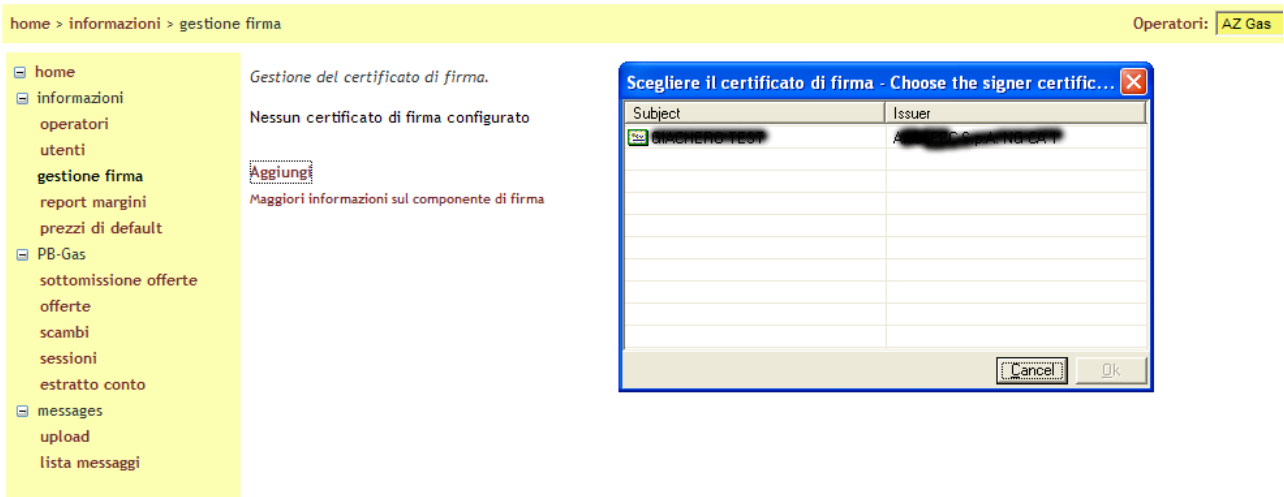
home > informazioni > gestione firma

Operatori: AZ Gas

home
informazioni
operatori
utenti
gestione firma
report margini
prezzi di default
PB-Gas
sottomissione offerte
offerte
scambi
sessioni
estratto conto
messages
upload
lista messaggi

Gestione del certificato di firma.

Nessun certificato di firma configurato

Aggiungi

Maggiori informazioni sul componente di firma

Scegliere il certificato di firma - Choose the signer certific...

| Subject | Issuer |
|---|---|
| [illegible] | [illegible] |

Cancel
Ok